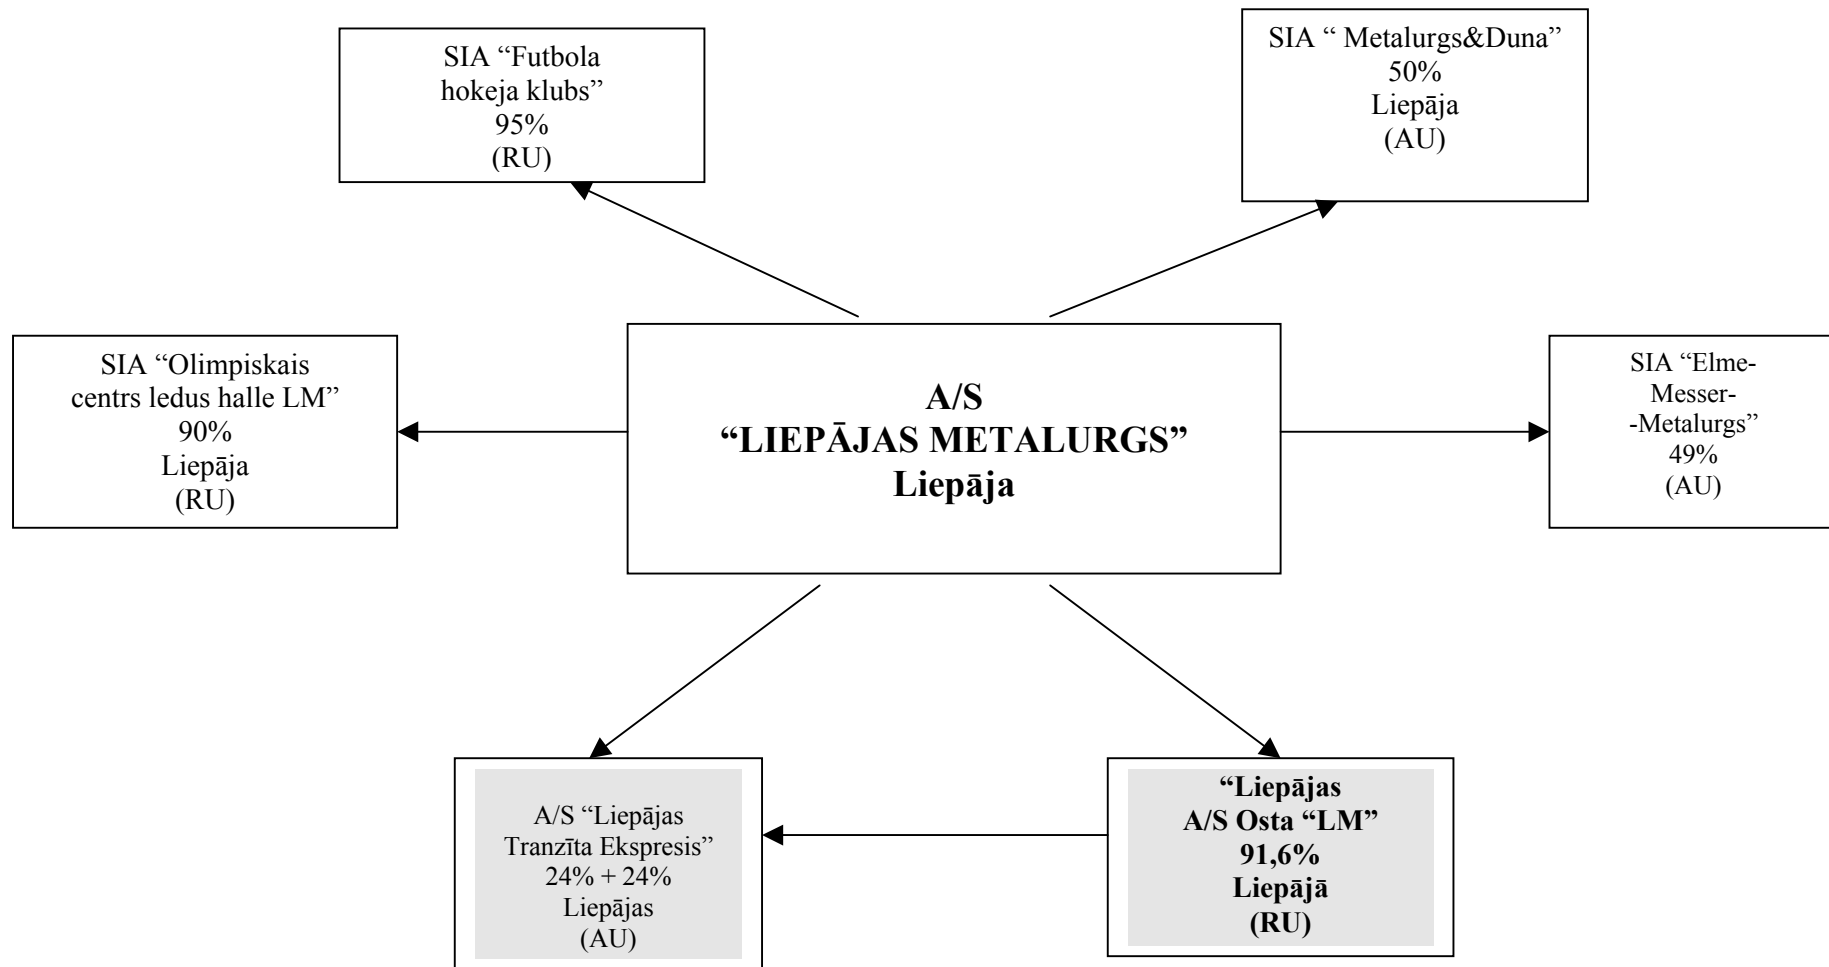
SIA “Futbola hokeja klubs” 95% (RU)

SIA “ Metalurgs&Duna” 50% Liepāja (AU)

SIA “Olimpiskais centrs ledus halle LM” 90% Liepāja (RU)

A/S “LIEPĀJAS METALURGS” Liepāja

SIA “Elme-Messer--Metalurgs” 49% (AU)

A/S “Liepājas Tranzīta Ekspresis” 24% + 24% Liepājas (AU)

“Liepājas A/S Osta “LM” 91,6% Liepājā (RU)